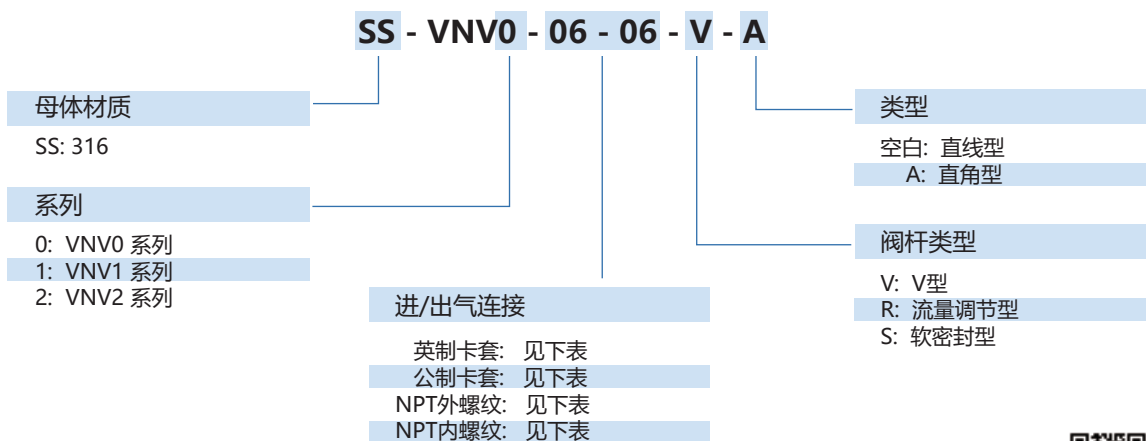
SS - VNV0 - 06 - 06 - V - A

母体材质

SS: 316

系列

0: VNV0 系列
1: VNV1 系列
2: VNV2 系列

进/出气连接

英制卡套: 见下表
公制卡套: 见下表
NPT外螺纹: 见下表
NPT内螺纹: 见下表

类型

空白: 直线型
A: 直角型

阀杆类型

V: V型
R: 流量调节型
S: 软密封型

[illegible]